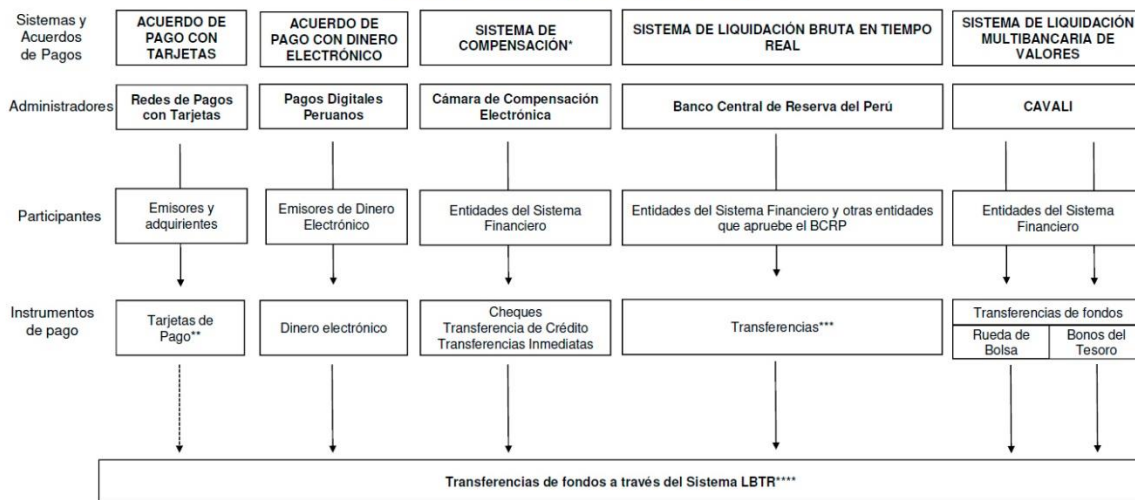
Sistemas y Acuerdos de Pagos

ACUERDO DE PAGO CON TARJETAS

ACUERDO DE PAGO CON DINERO ELECTRÓNICO

SISTEMA DE COMPENSACIÓN*

SISTEMA DE LIQUIDACIÓN BRUTA EN TIEMPO REAL

SISTEMA DE LIQUIDACIÓN MULTIBANCARIA DE VALORES

Administradores

Redes de Pagos con Tarjetas

Pagos Digitales Peruanos

Cámara de Compensación Electrónica

Banco Central de Reserva del Perú

CAVALI

Participantes

Emisores y adquirientes

Emisores de Dinero Electrónico

Entidades del Sistema Financiero

Entidades del Sistema Financiero y otras entidades que apruebe el BCRP

Entidades del Sistema Financiero

Instrumentos de pago

Tarjetas de Pago**

Dinero electrónico

Cheques
Transferencia de Crédito
Transferencias Inmediatas

Transferencias***

Transferencias de fondos

Rueda de Bolsa

Bonos del Tesoro

Transferencias de fondos a través del Sistema LBTR****